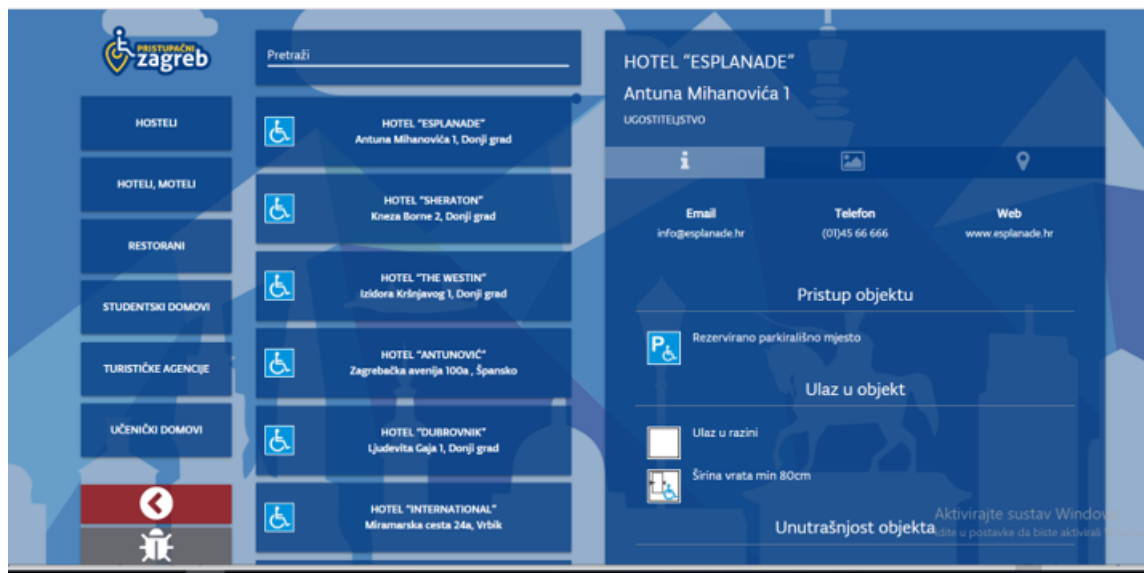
PRISTUPAČNI zagreb

HOSTELI

HOTELI, MOTELI

RESTORANI

STUDENTSKI DOMOVI

TURISTIČKE AGENCIJE

UČENIČKI DOMOVI

Pretraži

HOTEL "ESPLANADE"
Antuna Mihanovića 1, Donji grad

HOTEL "SHERATON"
Kneza Borne 2, Donji grad

HOTEL "THE WESTIN"
Izidora Kršnjavog 1, Donji grad

HOTEL "ANTUNOVIĆ"
Zagrebačka avenija 100a , Špansko

HOTEL "DUBROVNIK"
Ljudevita Gaja 1, Donji grad

HOTEL "INTERNATIONAL"
Miramarska cesta 24a, Vrbik

HOTEL "ESPLANADE"

Antuna Mihanovića 1

UGOSTITELJSTVO

Email
info@esplanade.hr

Telefon
(01)45 66 666

Web
www.esplanade.hr

Pristup objektu

Rezervirano parkirališno mjesto

Ulaz u objekt

Ulaz u razini

Širina vrata min 80cm

Unutrašnjost objekta

Aktivirajte sustav Windows
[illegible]dite u postavke da biste aktivirali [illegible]